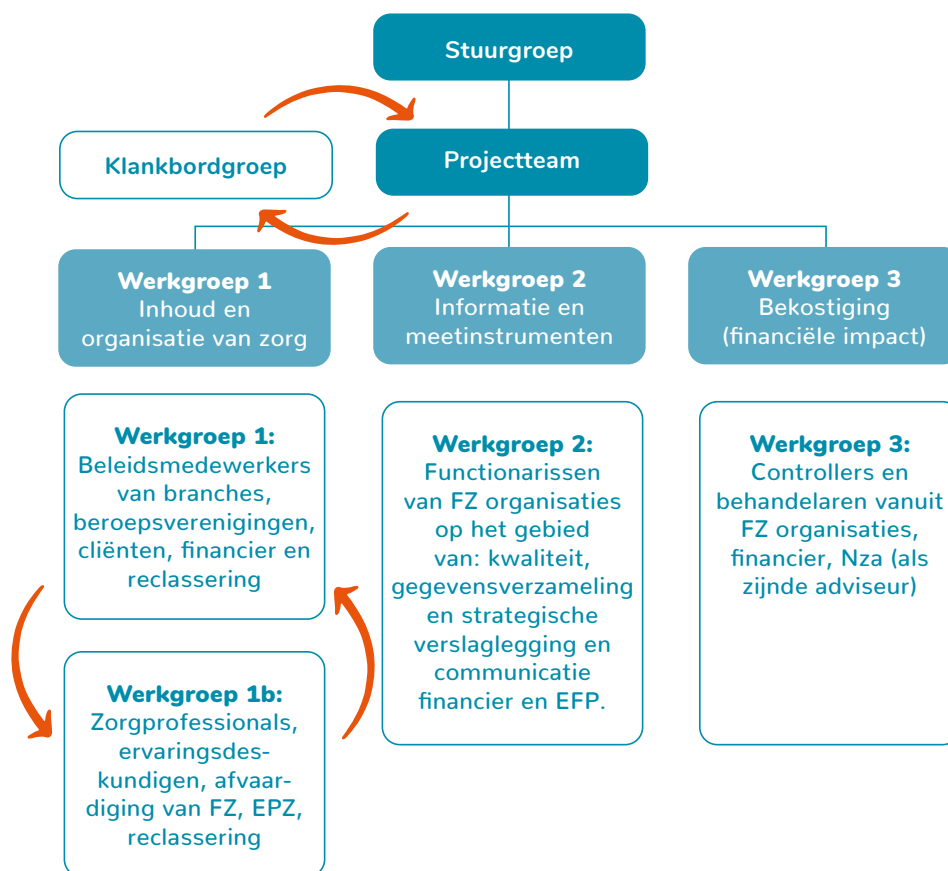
Stuurgroep

Klankbordgroep

Projectteam

Werkgroep 1
Inhoud en organisatie van zorg

Werkgroep 2
Informatie en meetinstrumenten

Werkgroep 3
Bekostiging (financiële impact)

Werkgroep 1:
Beleidsmedewerkers van branches, beroepsverenigingen, cliënten, financier en reclassering

Werkgroep 1b:
Zorgprofessionals, ervaringsdeskundigen, afvaardiging van FZ, EPZ, reclassering

Werkgroep 2:
Functionarissen van FZ organisaties op het gebied van: kwaliteit, gegevensverzameling en strategische verslaglegging en communicatie financier en EFP.

Werkgroep 3:
Controllers en behandelaren vanuit FZ organisaties, financier, Nza (als zijnde adviseur)